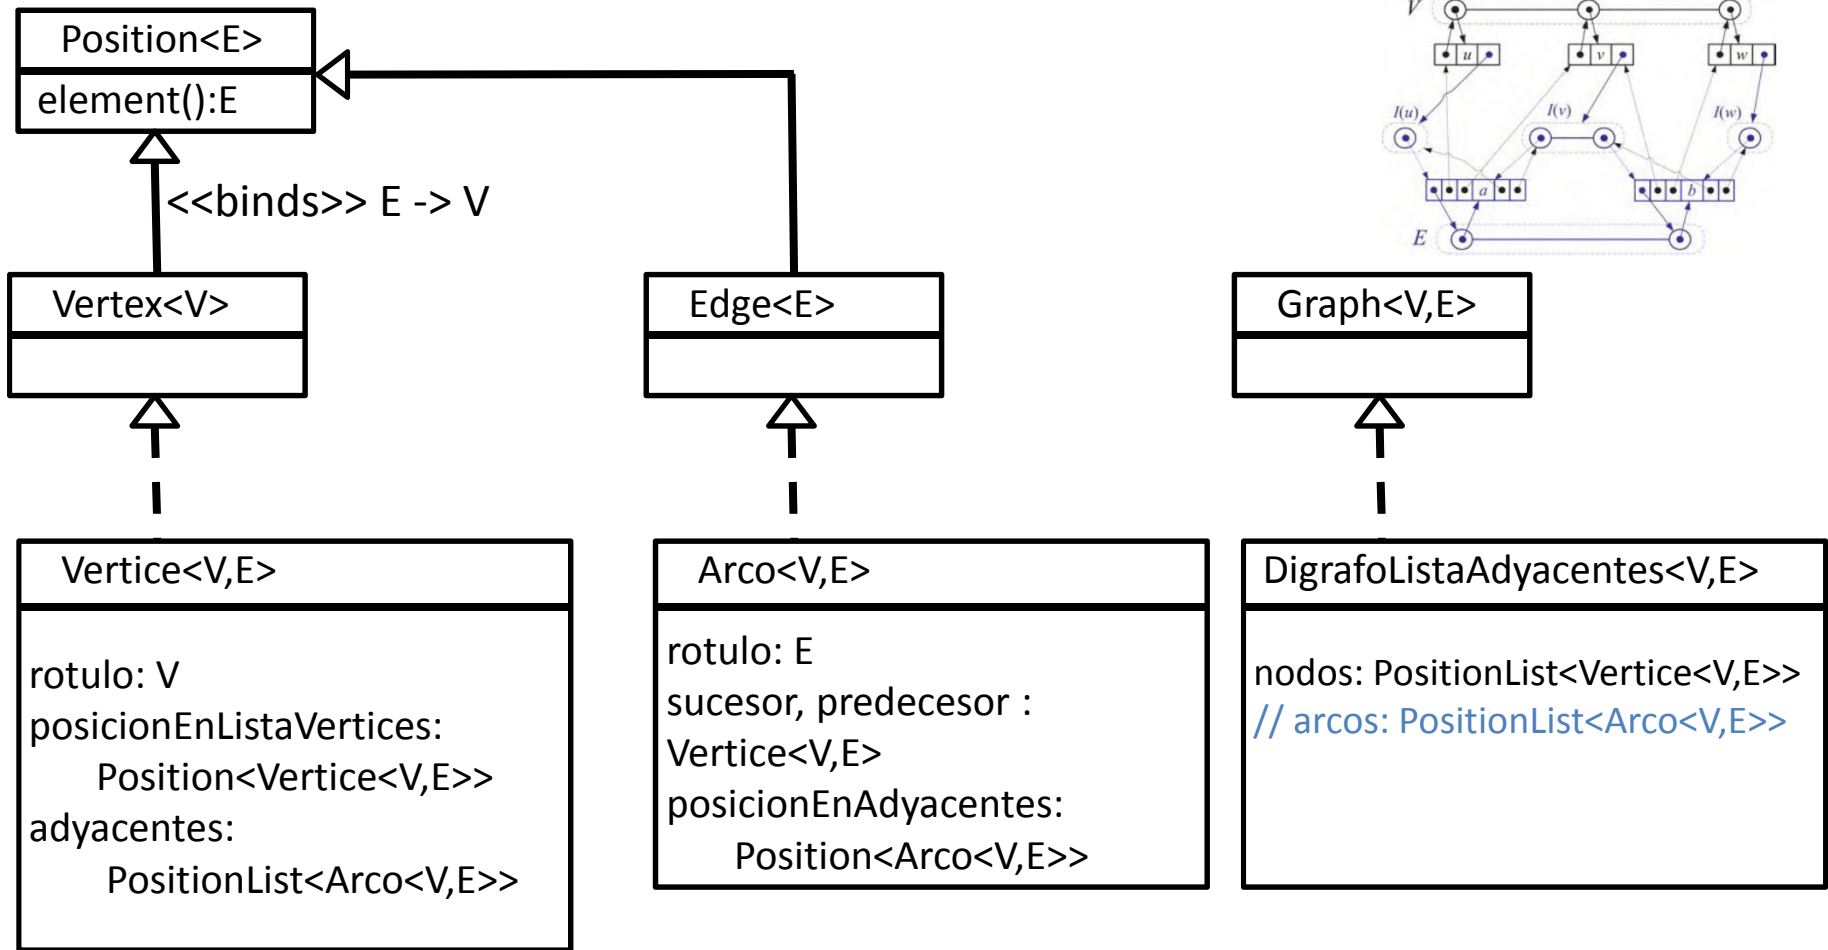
Position<E>
element():E

<<binds>> E -> V

V

u

v

w

I(u)

I(v)

I(w)

a

b

E

Vertex<V>

Edge<E>

Graph<V,E>

Vertice<V,E>

rotulo: V
posicionEnListaVertices:
Position<Vertice<V,E>>
adyacentes:
PositionList<Arco<V,E>>

Arco<V,E>

rotulo: E
sucesor, predecesor :
Vertice<V,E>
posicionEnAdyacentes:
Position<Arco<V,E>>

DigrafoListaAdyacentes<V,E>

nodos: PositionList<Vertice<V,E>>
// arcos: PositionList<Arco<V,E>>